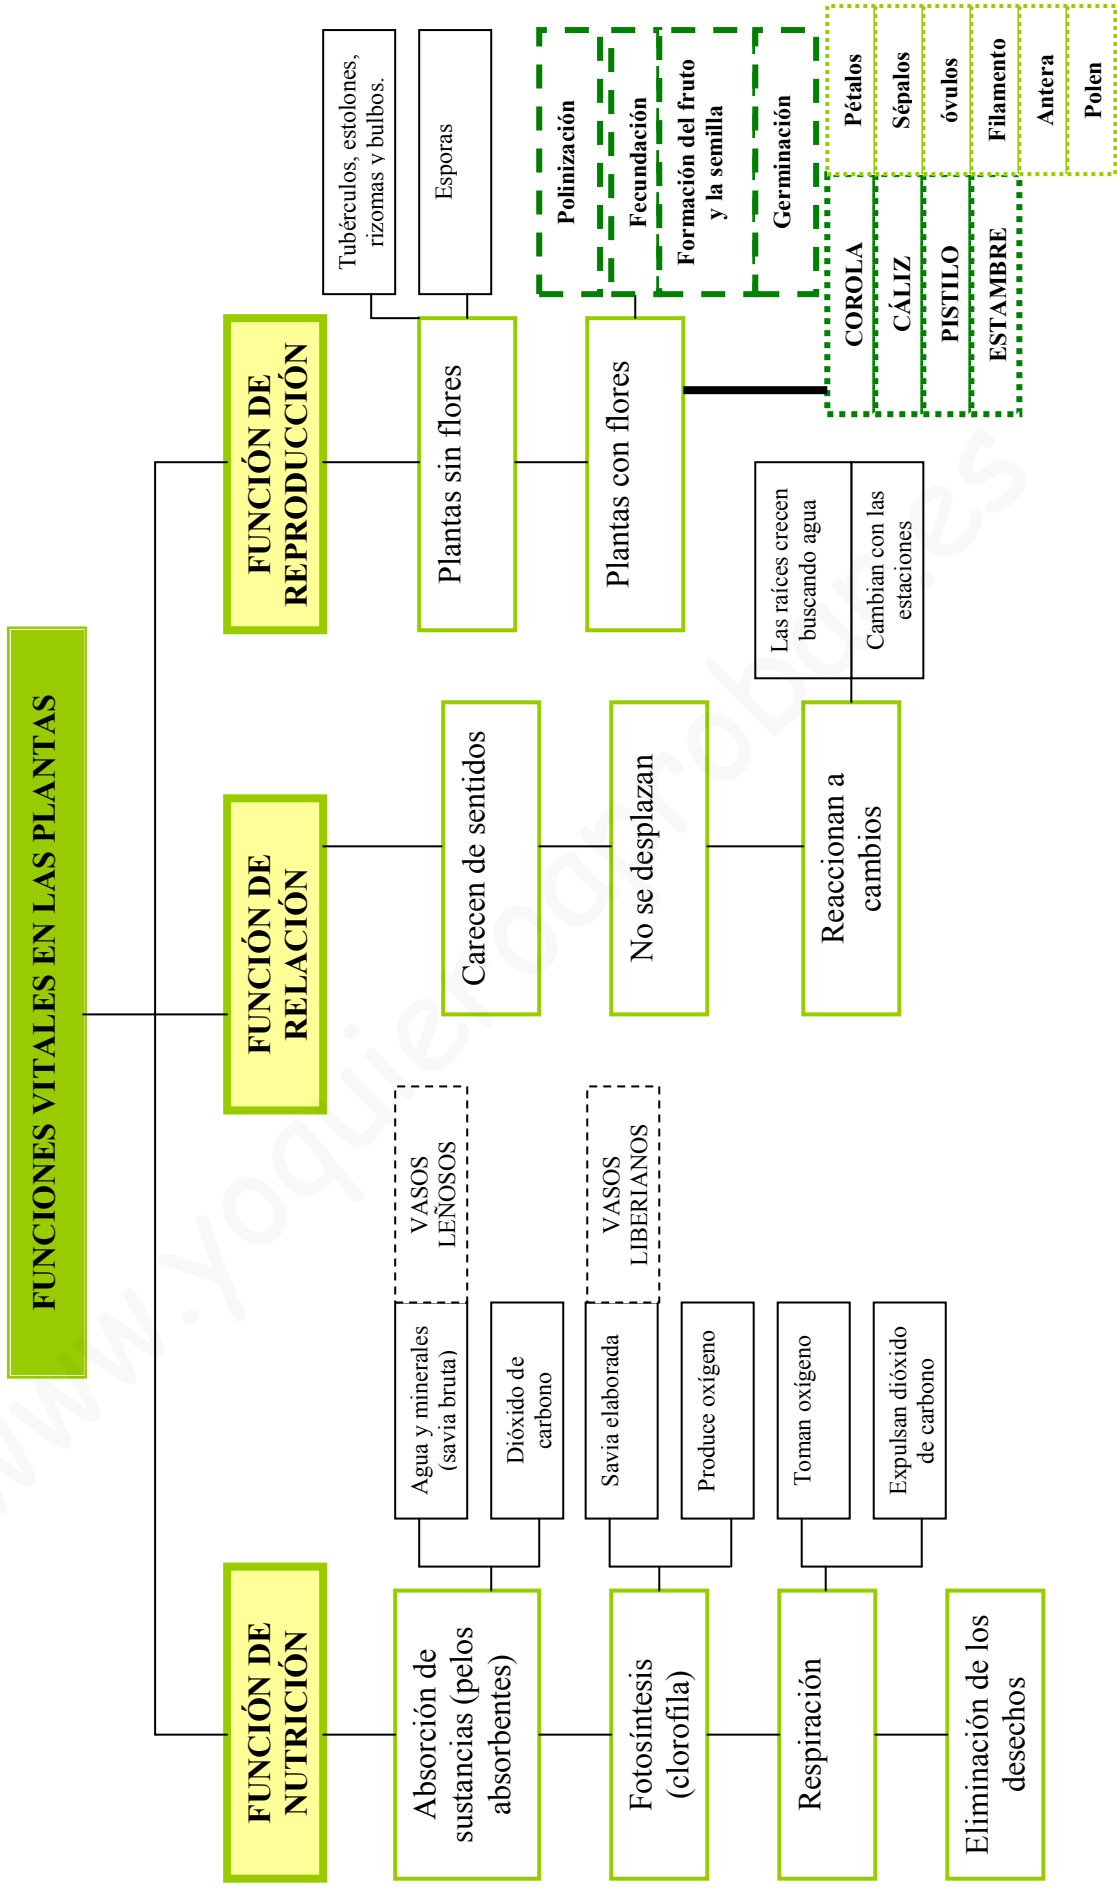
FUNCIONES VITALES EN LAS PLANTAS

FUNCIÓN DE NUTRICIÓN

Absorción de sustancias (pelos absorbentes)

Agua y minerales (savia bruta)

VASOS LEÑOSOS

Dióxido de carbono

Fotosíntesis (clorofila)

Savia elaborada

VASOS LIBERIANOS

Produce oxígeno

Respiración

Toman oxígeno

Expulsan dióxido de carbono

Eliminación de los desechos

FUNCIÓN DE RELACIÓN

Carecen de sentidos

No se desplazan

Reaccionan a cambios

Las raíces crecen buscando agua

Cambian con las estaciones

FUNCIÓN DE REPRODUCCIÓN

Plantas sin flores

Tubérculos, estolones, rizomas y bulbos.

Esporas

Plantas con flores

Polinización

Fecundación

Formación del fruto y la semilla

Germinación

COROLA

Pétalos

CÁLIZ

Sépalos

PISTILO

óvulos

ESTAMBRE

Filamento

Antera

Polen

www.yoquieroaprobar.es